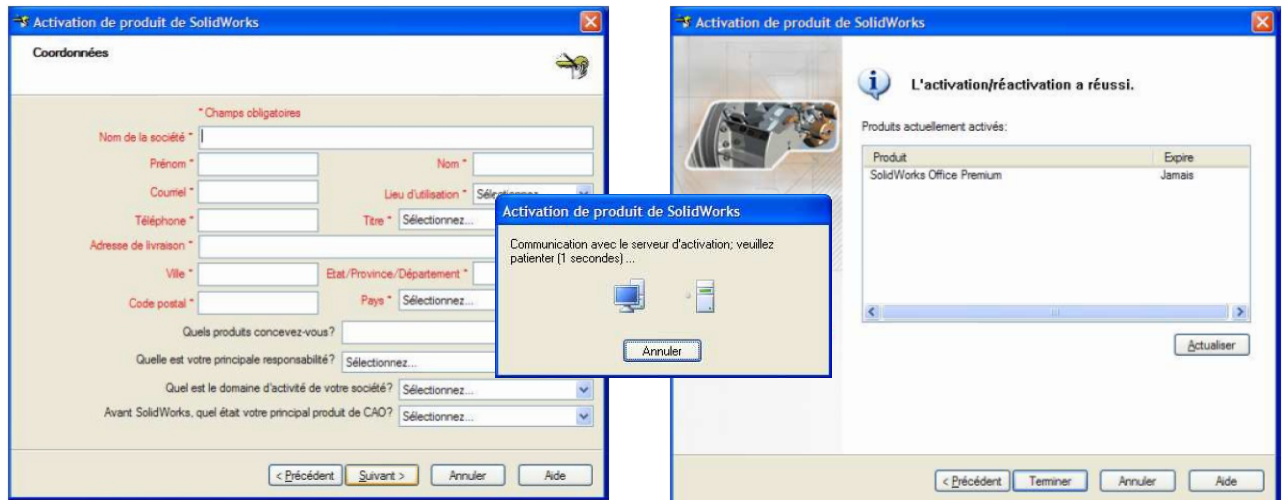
Activation de produit de SolidWorks

Coordonnées

* Champs obligatoires

Nom de la société *

Prénom *

Nom *

Courriel *

Lieu d'utilisation *

Sélectionnez...

Téléphone *

Titre *

Sélectionnez...

Adresse de livraison *

Ville *

Etat/Province/Département *

Code postal *

Pays *

Sélectionnez...

Quels produits concevez-vous?

Quelle est votre principale responsabilité?

Sélectionnez...

Quel est le domaine d'activité de votre société?

Sélectionnez...

Avant SolidWorks, quel était votre principal produit de CAO?

Sélectionnez...

< Précédent

Suivant >

Annuler

Aide

Activation de produit de SolidWorks

Communication avec le serveur d'activation; veuillez patienter (1 secondes) ...

Annuler

Activation de produit de SolidWorks

L'activation/réactivation a réussi.

Produits actuellement activés:

| Produit | Expire |
|---|---|
| SolidWorks Office Premium | Jamais |

Actualiser

< Précédent

Terminer

Annuler

Aide